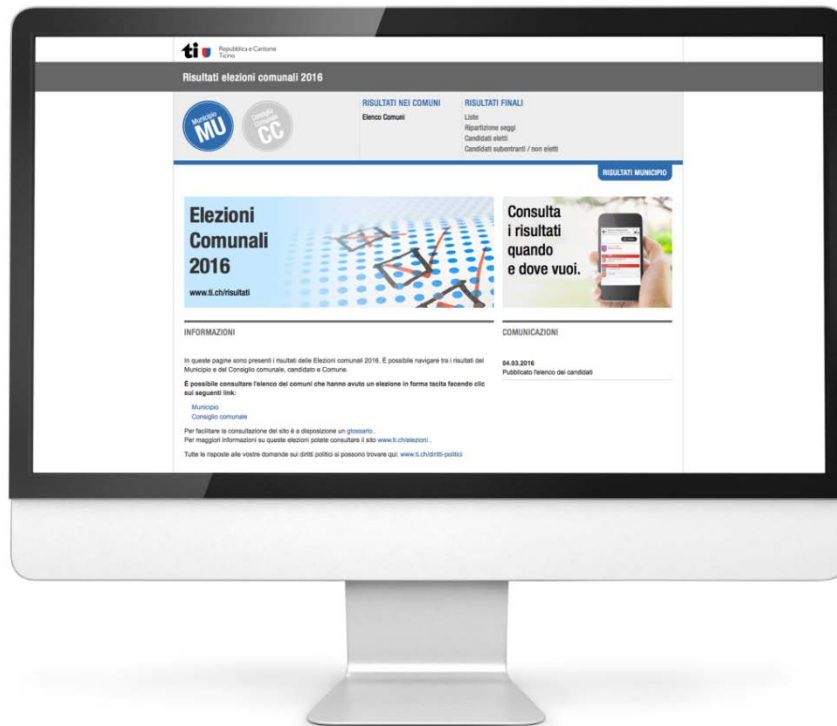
ti Repubblica e Cantone Ticino

Risultati elezioni comunali 2016

Municipio MU

Consiglio comunale CC

RISULTATI NEI COMUNI
Elenco Comuni

RISULTATI FINALI
Liste
Ripartizione seggi
Candidati eletti
Candidati subentranti / non eletti

RISULTATI MUNICIPIO

Elezioni Comunali 2016
www.ti.ch/risultati

Consulta i risultati quando e dove vuoi.

INFORMAZIONI

In queste pagine sono presenti i risultati delle Elezioni comunali 2016. È possibile navigare tra i risultati del Municipio e del Consiglio comunale, candidato e Comune.

È possibile consultare l'elenco dei comuni che hanno avuto un elezione in forma tacita facendo clic sui seguenti link:

Municipio
Consiglio comunale

Per facilitare la consultazione del sito è a disposizione un glossario .
Per maggiori informazioni su queste elezioni potete consultare il sito www.ti.ch/elezioni .

Tutte le risposte alle vostre domande sui diritti politici si possono trovare qui: www.ti.ch/diritti-politici

COMUNICAZIONI

04.03.2016
Pubblicato l'elenco dei candidati